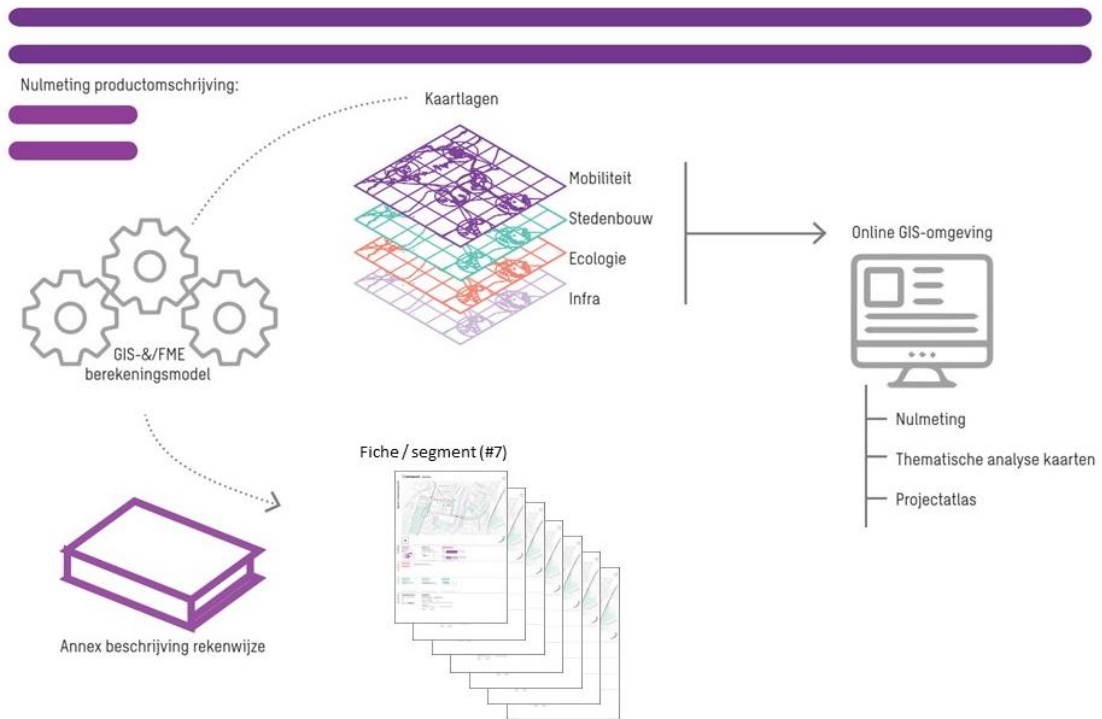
Nulmeting productomschrijving:

Kaartlagen

Mobiliteit

Stedenbouw

Ecologie

Infra

Online GIS-omgeving

GIS-&/FME berekeningsmodel

Nulmeting

Thematische analyse kaarten

Projectatlas

Fiche / segment (#7)

Annex beschrijving rekenwijze